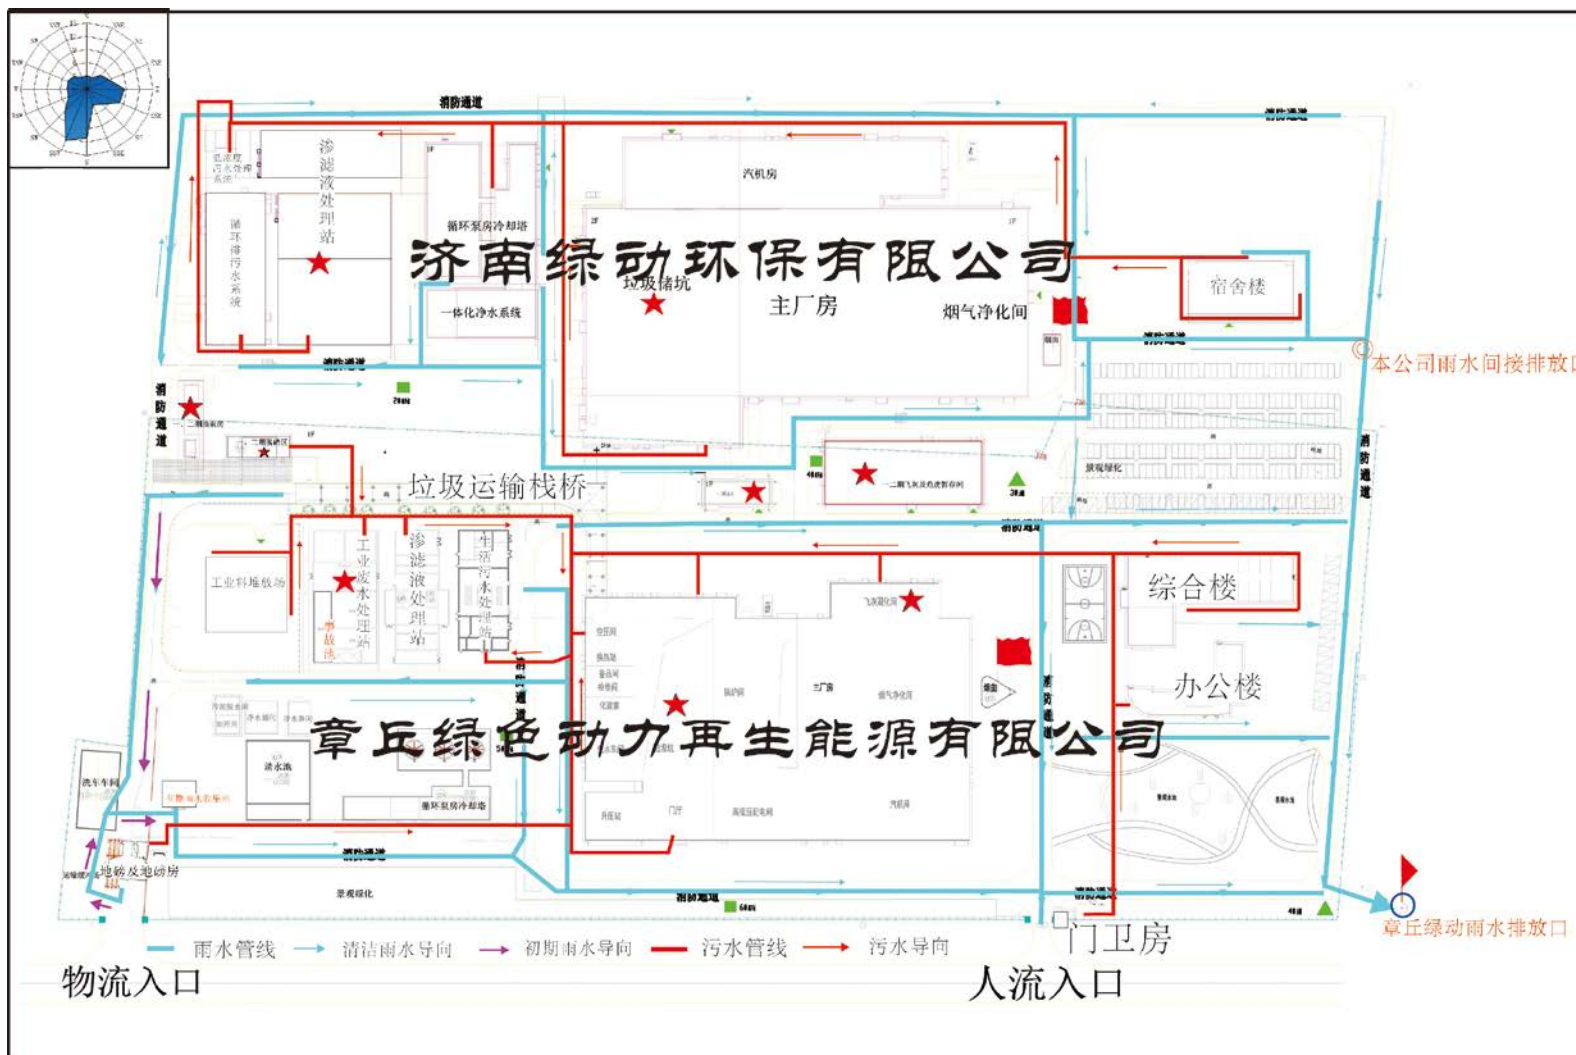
消防通道

消防通道

渗滤液处理站

循环泵房冷却塔

汽机房

济南绿动环保有限公司

垃圾储坑

主厂房

烟气净化间

宿舍楼

一体化净水系统

消防通道

本公司雨水间接排放口

消防通道

垃圾运输栈桥

消防通道

消防通道

工业料堆放场

工业废水处理站

渗滤液处理站

生活污水处理站

事故池

综合楼

办公楼

章丘绿色动力再生能源有限公司

清水池

洗车车间

循环泵房冷却塔

消防通道

地磅及地磅房

景观绿化

消防通道

消防通道

章丘绿动雨水排放口

雨水管线　清洁雨水导向　初期雨水导向　污水管线　污水导向

门卫房

物流入口

人流入口